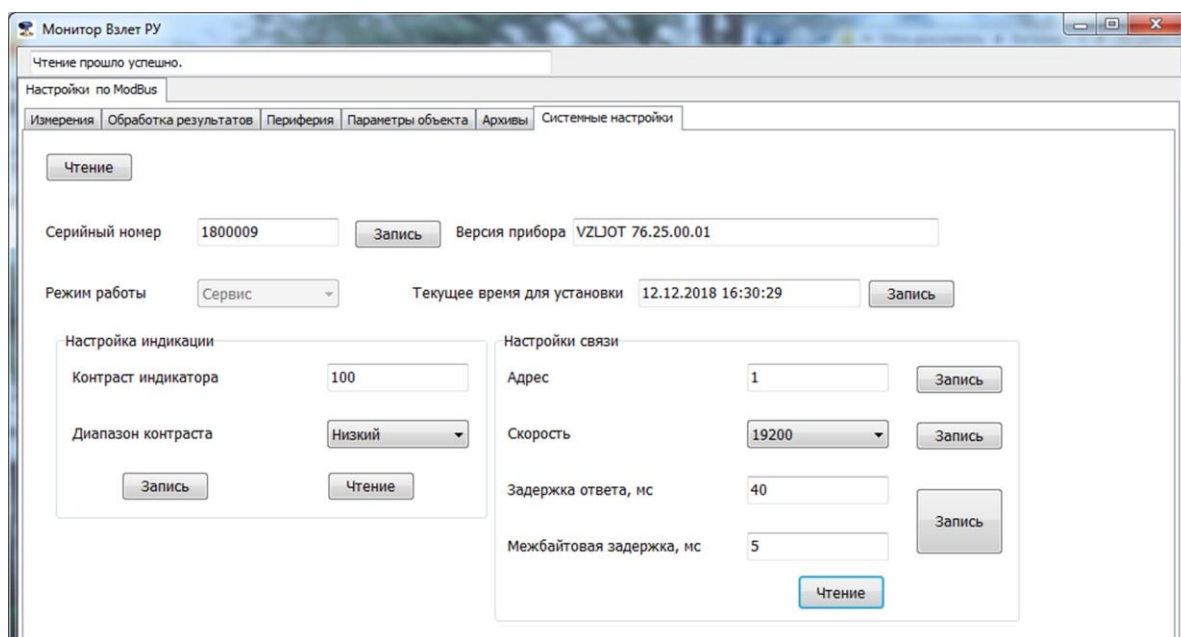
Монитор Взлет РУ

Чтение прошло успешно.

Настройки по ModBus

Измерения | Обработка результатов | Периферия | Параметры объекта | Архивы | Системные настройки

Чтение

Серийный номер 1800009 Запись Версия прибора VZLJOT 76.25.00.01

Режим работы Сервис Текущее время для установки 12.12.2018 16:30:29 Запись

Настройка индикации

Контраст индикатора 100

Диапазон контраста Низкий

Запись Чтение

Настройки связи

Адрес 1 Запись

Скорость 19200 Запись

Задержка ответа, мс 40

Межбайтовая задержка, мс 5

Запись

Чтение